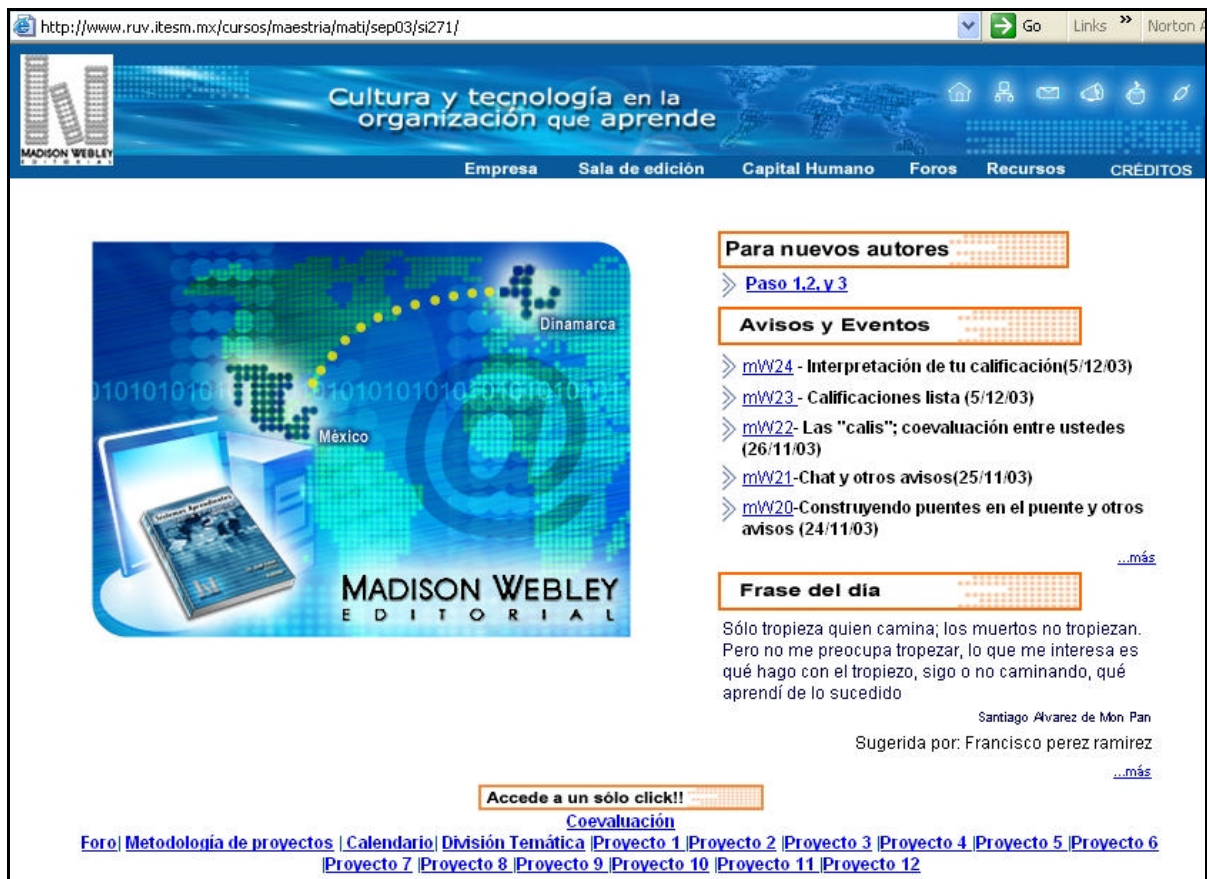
http://www.ruv.itesm.mx/cursos/maestria/mati/sep03/si271/ Go Links » Norton A

MADISON WEBLEY EDITORIAL

Cultura y tecnología en la organización que aprende

Empresa Sala de edición Capital Humano Foros Recursos CRÉDITOS

Dinamarca
México
01010101 010101010101010101

Sistemas Aprendientes

MADISON WEBLEY
EDITORIAL

Para nuevos autores

Paso 1,2, y 3

Avisos y Eventos

mW24 - Interpretación de tu calificación(5/12/03)

mW23 - Calificaciones lista (5/12/03)

mW22- Las "calis"; coevaluación entre ustedes (26/11/03)

mW21-Chat y otros avisos(25/11/03)

mW20-Construyendo puentes en el puente y otros avisos (24/11/03)

...más

Frase del día

Sólo tropieza quien camina; los muertos no tropiezan. Pero no me preocupa tropezar, lo que me interesa es qué hago con el tropiezo, sigo o no caminando, qué aprendí de lo sucedido

Santiago Alvarez de Mon Pan

Sugerida por: Francisco perez ramirez

...más

Accede a un sólo click!!

Coevaluación

Foro| Metodología de proyectos | Calendario| División Temática |Proyecto 1 |Proyecto 2 |Proyecto 3 |Proyecto 4 |Proyecto 5 |Proyecto 6 |Proyecto 7 |Proyecto 8 |Proyecto 9 |Proyecto 10 |Proyecto 11 |Proyecto 12